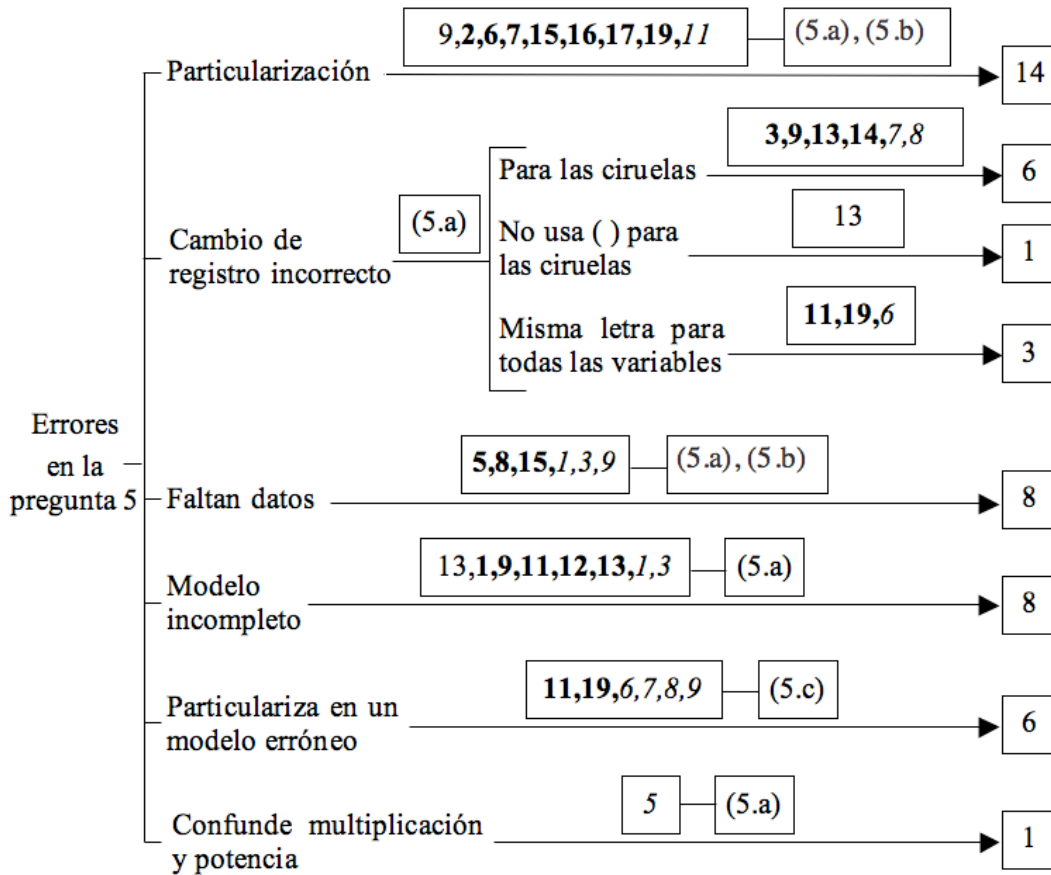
9,**2,6,7,15,16,17,19,***11*
(5.a), (5.b)
Particularización
14

**3,9,13,14,***7,8*
Para las ciruelas
6
(5.a)
Cambio de registro incorrecto
No usa ( ) para las ciruelas
13
1
Misma letra para todas las variables
**11,19,***6*
3

Errores en la pregunta 5

**5,8,15,***1,3,9*
(5.a), (5.b)
Faltan datos
8

13,**1,9,11,12,13,***1,3*
(5.a)
Modelo incompleto
8

**11,19,***6,7,8,9*
(5.c)
Particulariza en un modelo erróneo
6

*5*
(5.a)
Confunde multiplicación y potencia
1